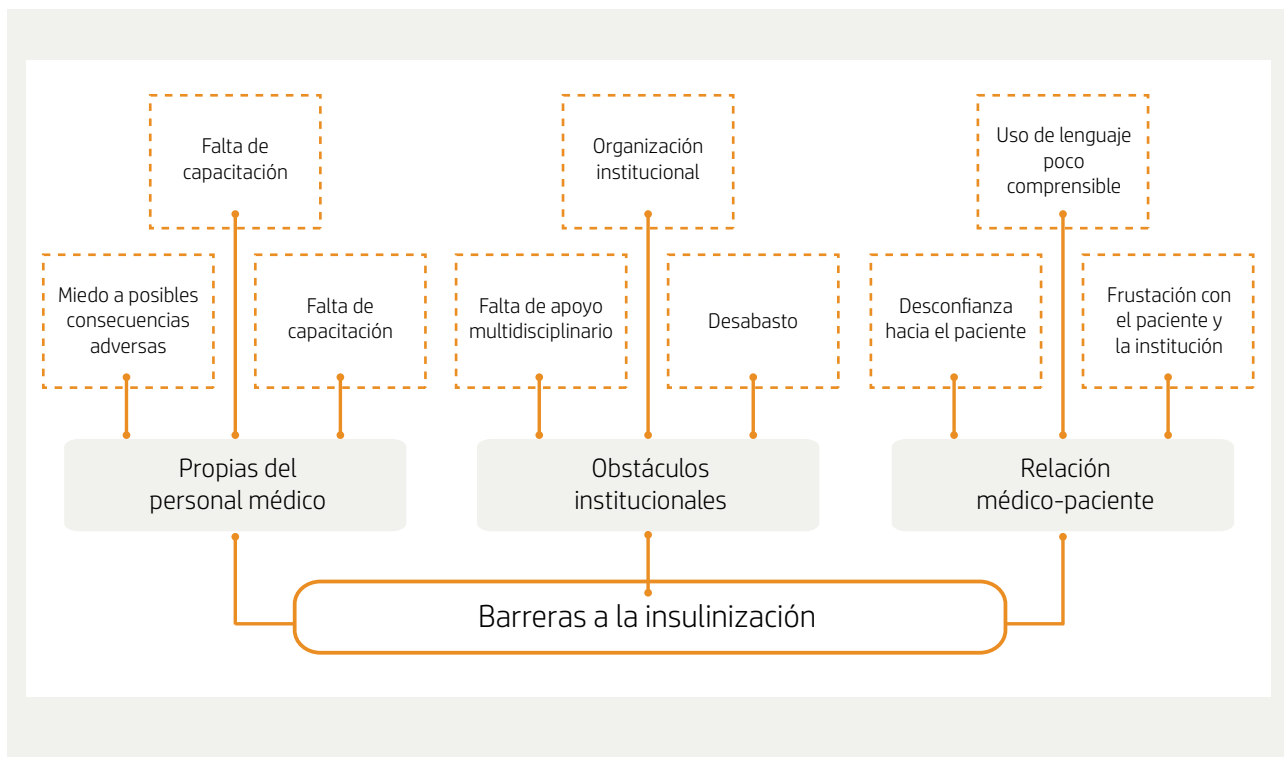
Falta de capacitación

Organización institucional

Uso de lenguaje poco comprensible

Miedo a posibles consecuencias adversas

Falta de capacitación

Falta de apoyo multidisciplinario

Desabasto

Desconfianza hacia el paciente

Frustación con el paciente y la institución

Propias del personal médico

Obstáculos institucionales

Relación médico-paciente

Barreras a la insulinización